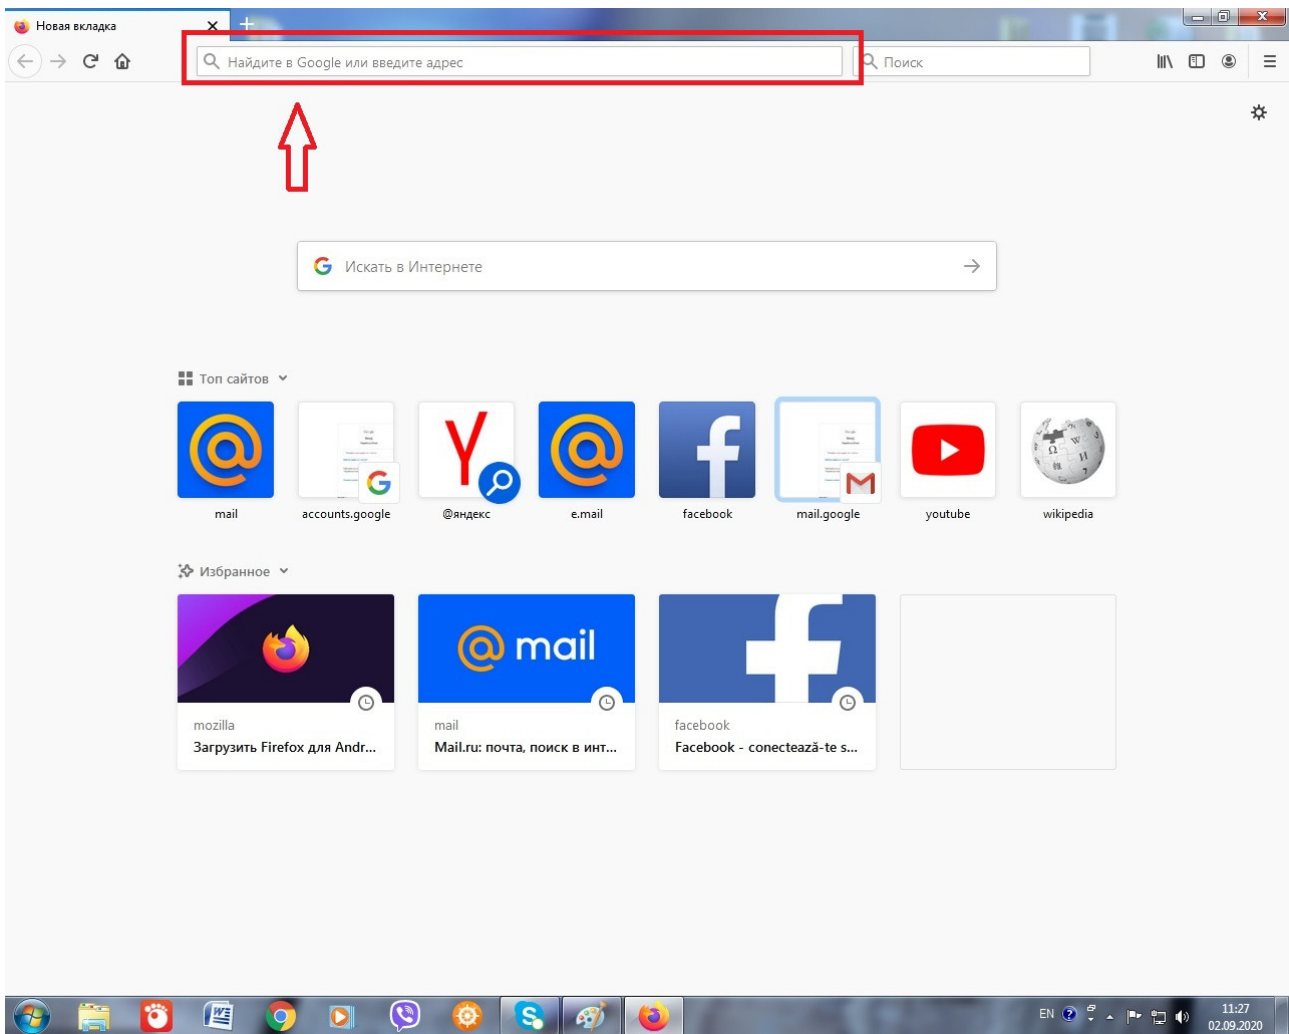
Новая вкладка

Найдите в Google или введите адрес

Поиск

Искать в Интернете

Топ сайтов

mail
accounts.google
@яндекс
e.mail
facebook
mail.google
youtube
wikipedia

Избранное

mozilla
Загрузить Firefox для Andr...

@ mail
mail
Mail.ru: почта, поиск в инт...

facebook
Facebook - conectează-te s...

EN
11:27
02.09.2020